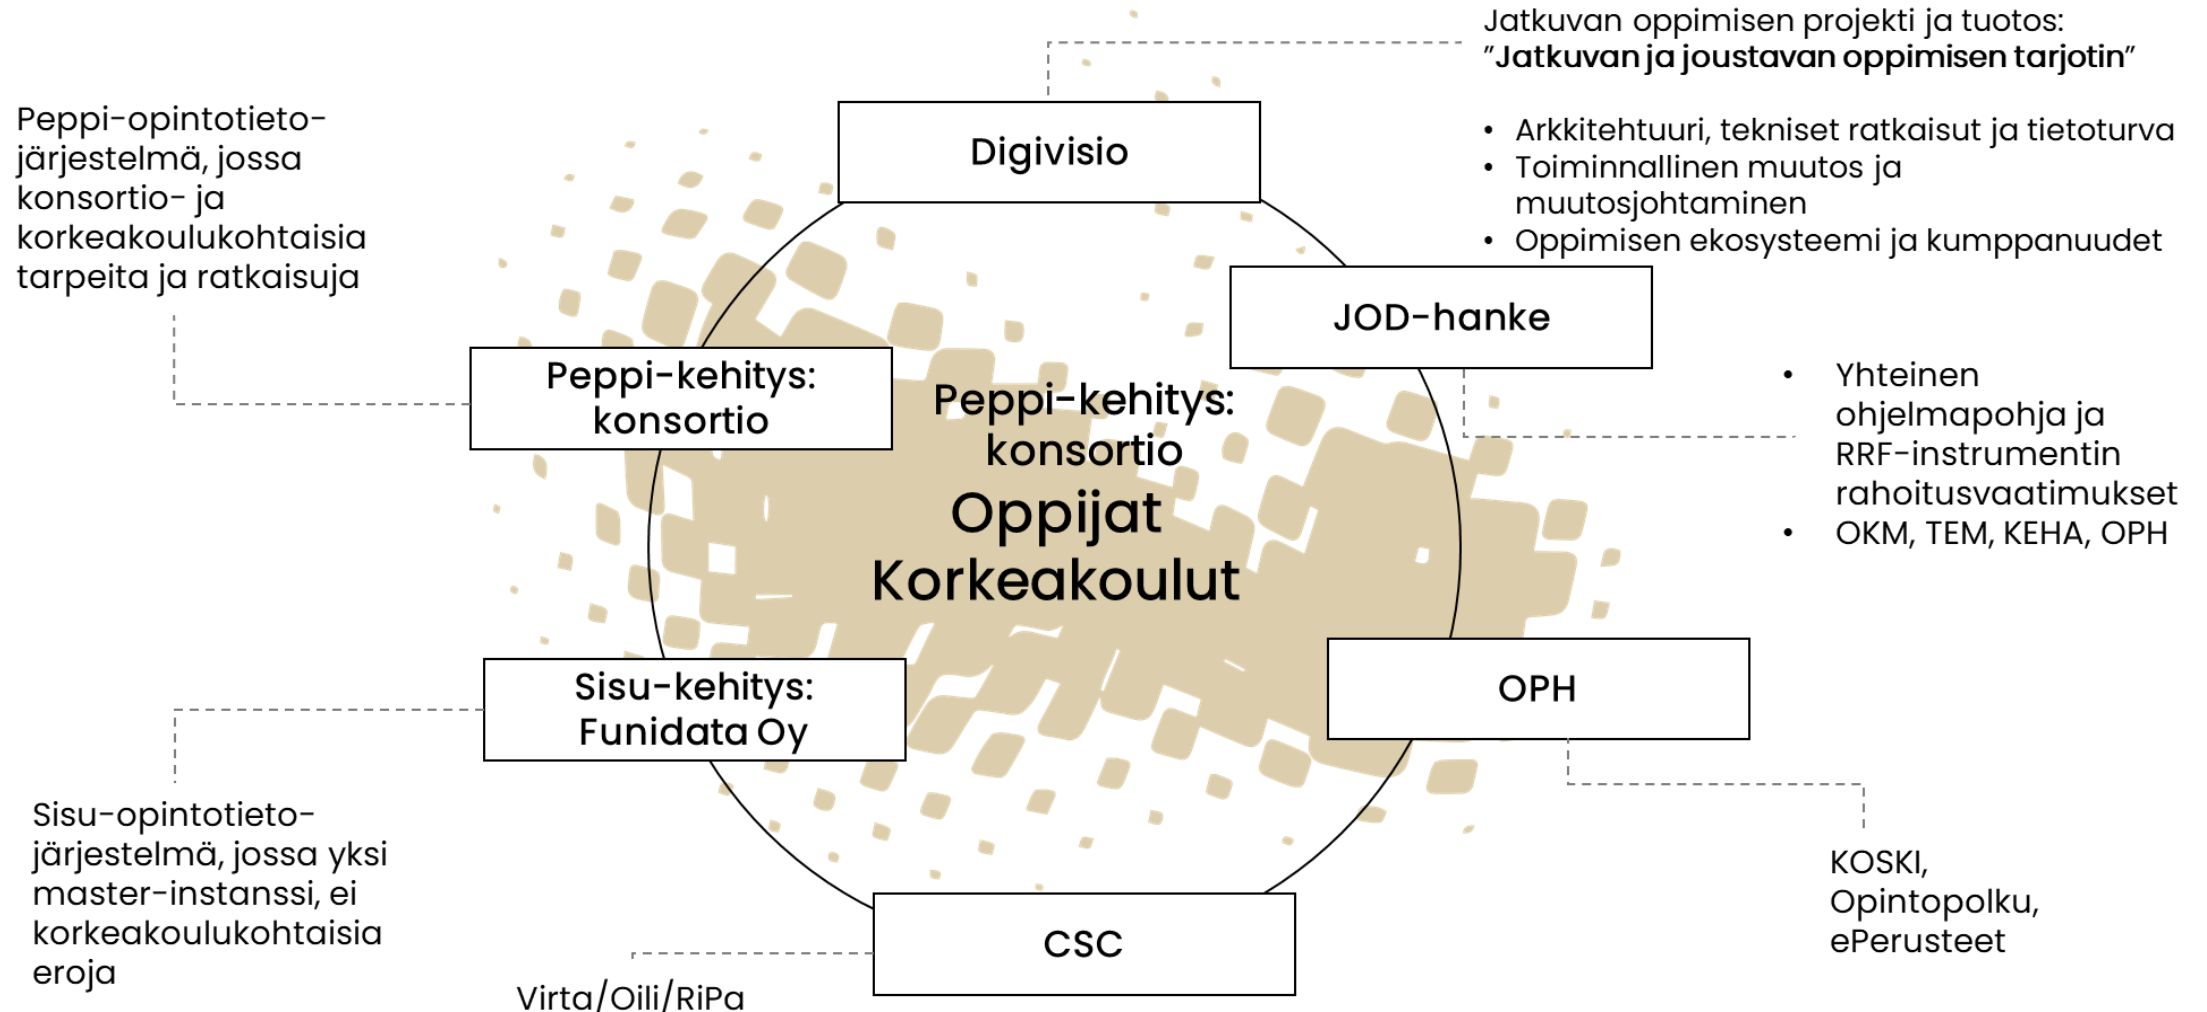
Peppi-opintotietojärjestelmä, jossa konsortio- ja korkeakoulukohtaisia tarpeita ja ratkaisuja

Digivisio

Jatkuvan oppimisen projekti ja tuotos: ”Jatkuvan ja joustavan oppimisen tarjotin”

• Arkkitehtuuri, tekniset ratkaisut ja tietoturva
• Toiminnallinen muutos ja muutosjohtaminen
• Oppimisen ekosysteemi ja kumppanuudet

JOD-hanke

• Yhteinen ohjelmapohja ja RRF-instrumentin rahoitusvaatimukset
• OKM, TEM, KEHA, OPH

Peppi-kehitys: konsortio

Peppi-kehitys: konsortio

Oppijat
Korkeakoulut

Sisu-kehitys: Funidata Oy

OPH

Sisu-opintotietojärjestelmä, jossa yksi master-instanssi, ei korkeakoulukohtaisia eroja

CSC

KOSKI, Opintopolku, ePerusteet

Virta/Oili/RiPa